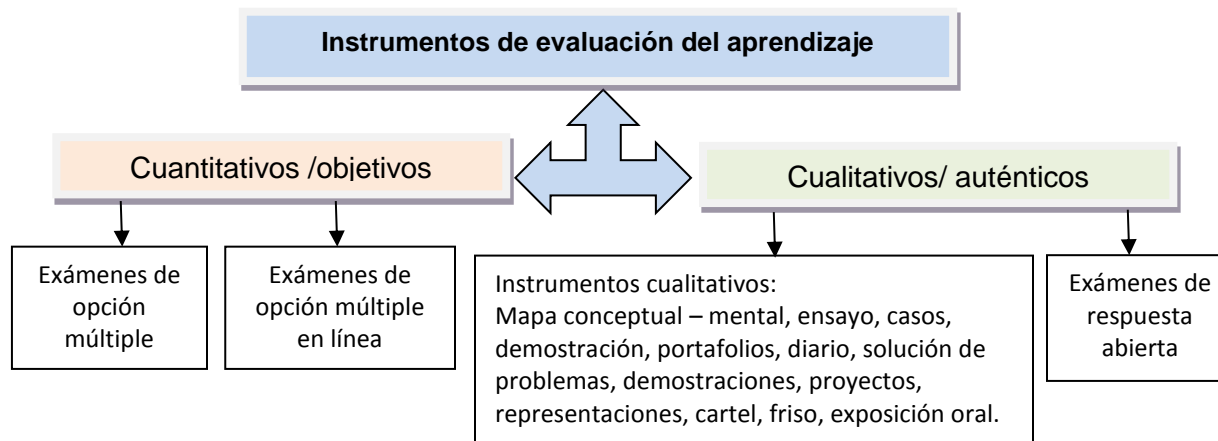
Instrumentos de evaluación del aprendizaje

Cuantitativos /objetivos

Cualitativos/ auténticos

Exámenes de opción múltiple

Exámenes de opción múltiple en línea

Instrumentos cualitativos:
Mapa conceptual – mental, ensayo, casos, demostración, portafolios, diario, solución de problemas, demostraciones, proyectos, representaciones, cartel, friso, exposición oral.

Exámenes de respuesta abierta